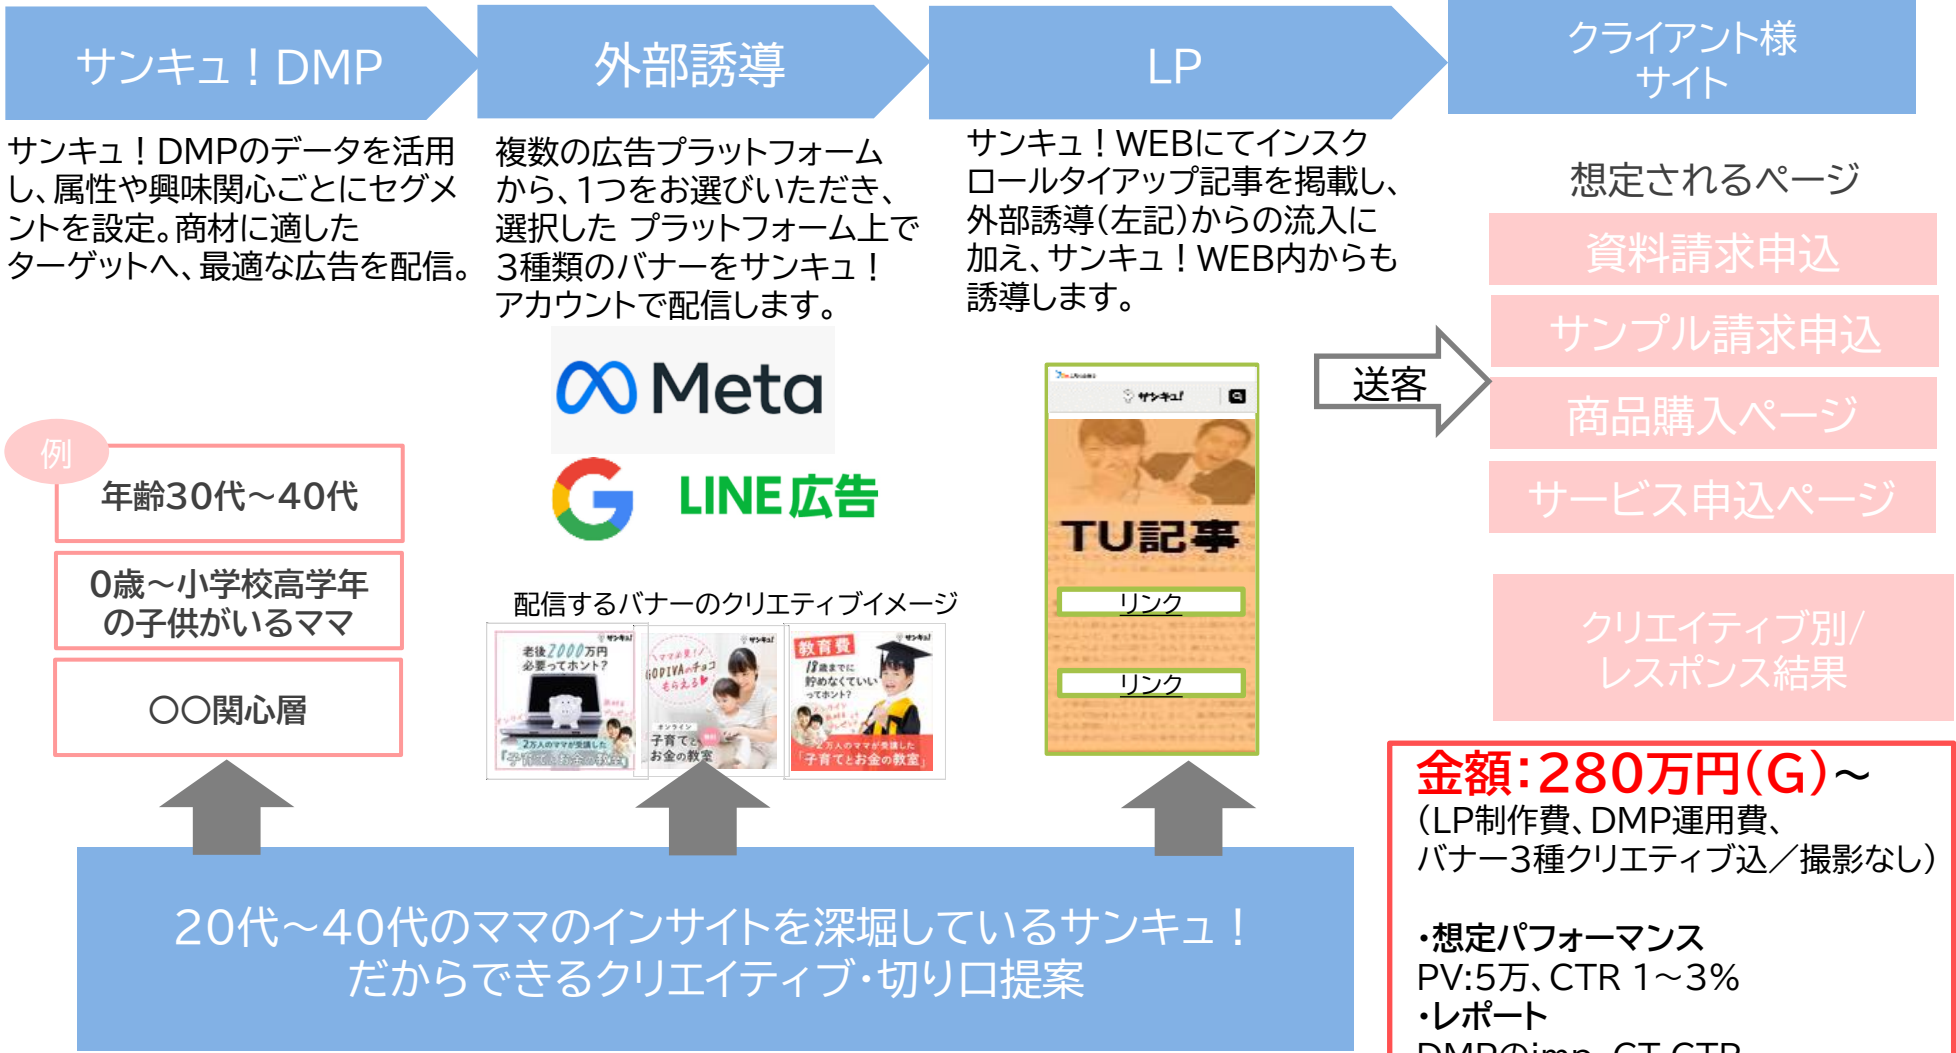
サンキュ！DMP

外部誘導

LP

クライアント様
サイト

サンキュ！DMPのデータを活用し、属性や興味関心ごとにセグメントを設定。商材に適したターゲットへ、最適な広告を配信。

複数の広告プラットフォームから、1つをお選びいただき、選択した プラットフォーム上で3種類のバナーをサンキュ！アカウントで配信します。

サンキュ！WEBにてインスクロールタイアップ記事を掲載し、外部誘導(左記)からの流入に加え、サンキュ！WEB内からも誘導します。

想定されるページ

資料請求申込

サンプル請求申込

商品購入ページ

サービス申込ページ

Meta

LINE広告

送客

例

年齢30代～40代

0歳～小学校高学年の子供がいるママ

〇〇関心層

配信するバナーのクリエイティブイメージ

老後2000万円必要ってホント？

GODIVAのチョコもらえる

子育てとお金の教室

教育費 18歳までに貯めなくていいってホント？

2万人のママが受講した「子育てとお金の教室」

サンキュ！

TU記事

リンク

リンク

クリエイティブ別／レスポンス結果

金額：280万円(G)～
(LP制作費、DMP運用費、バナー3種クリエイティブ込／撮影なし)

・想定パフォーマンス
PV:5万、CTR 1～3%
・レポート
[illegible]

20代～40代のママのインサイトを深堀しているサンキュ！
だからできるクリエイティブ・切り口提案